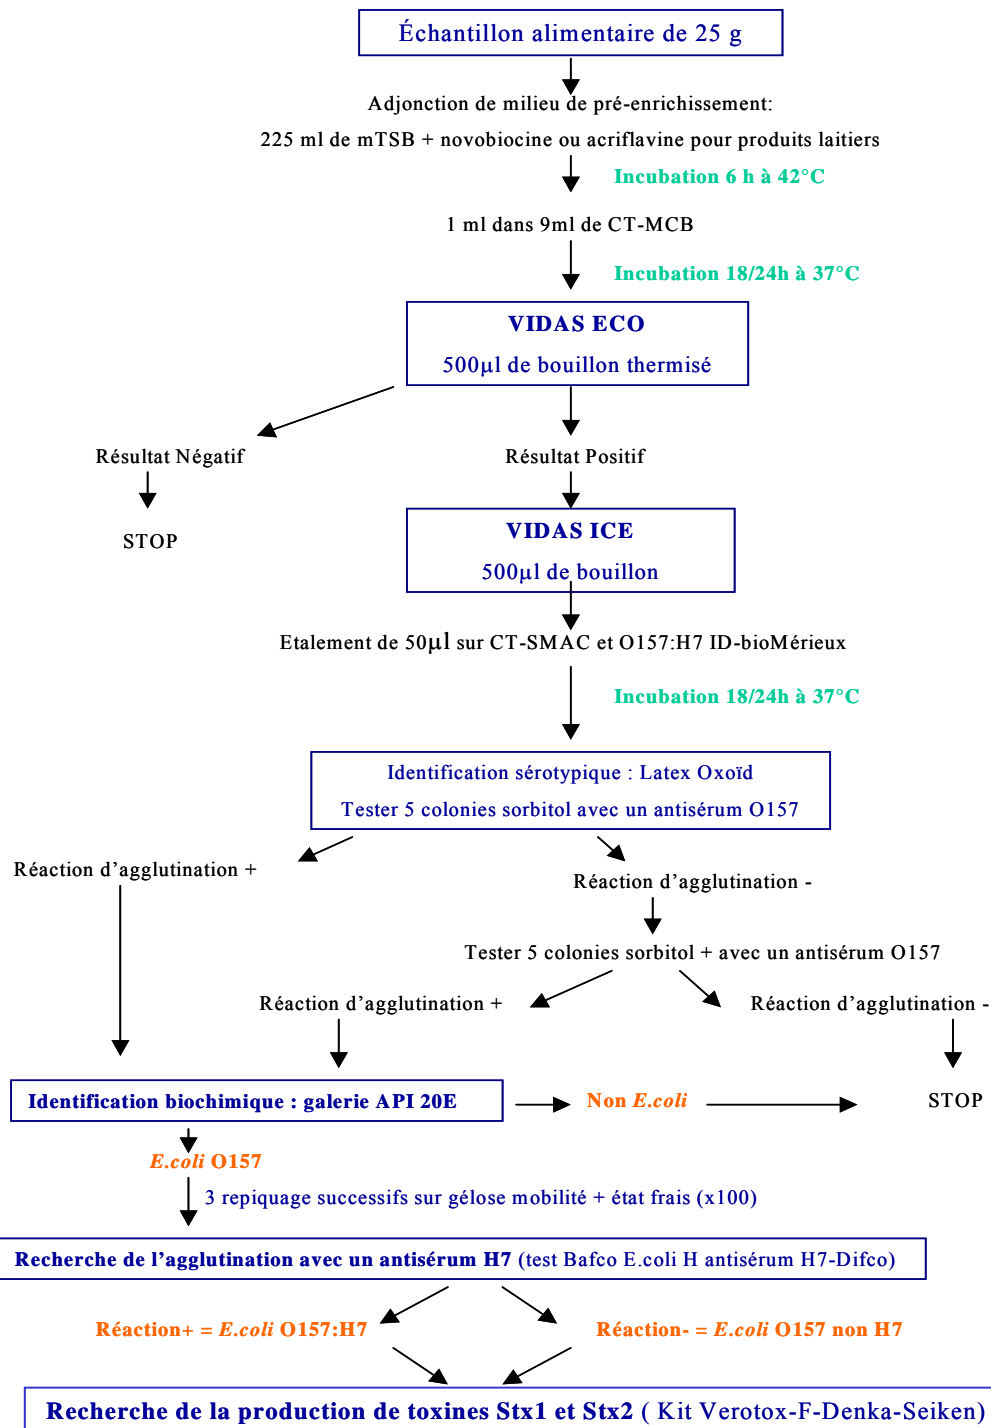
Échantillon alimentaire de 25 g

Adjonction de milieu de pré-enrichissement:

225 ml de mTSB + novobiocine ou acriflavine pour produits laitiers

Incubation 6 h à 42°C

1 ml dans 9ml de CT-MCB

Incubation 18/24h à 37°C

VIDAS ECO

500µl de bouillon thermisé

Résultat Négatif

STOP

Résultat Positif

VIDAS ICE

500µl de bouillon

Etalement de 50µl sur CT-SMAC et O157:H7 ID-bioMérieux

Incubation 18/24h à 37°C

Identification sérotypique : Latex Oxoïd

Tester 5 colonies sorbitol avec un antisérum O157

Réaction d'agglutination +

Réaction d'agglutination -

Tester 5 colonies sorbitol + avec un antisérum O157

Réaction d'agglutination +

Réaction d'agglutination -

Identification biochimique : galerie API 20E

Non E.coli

STOP

E.coli O157

3 repiquage successifs sur gélose mobilité + état frais (x100)

Recherche de l'agglutination avec un antisérum H7 (test Bafco E.coli H antisérum H7-Difco)

Réaction+ = E.coli O157:H7

Réaction- = E.coli O157 non H7

Recherche de la production de toxines Stx1 et Stx2 ( Kit Verotox-F-Denka-Seiken)